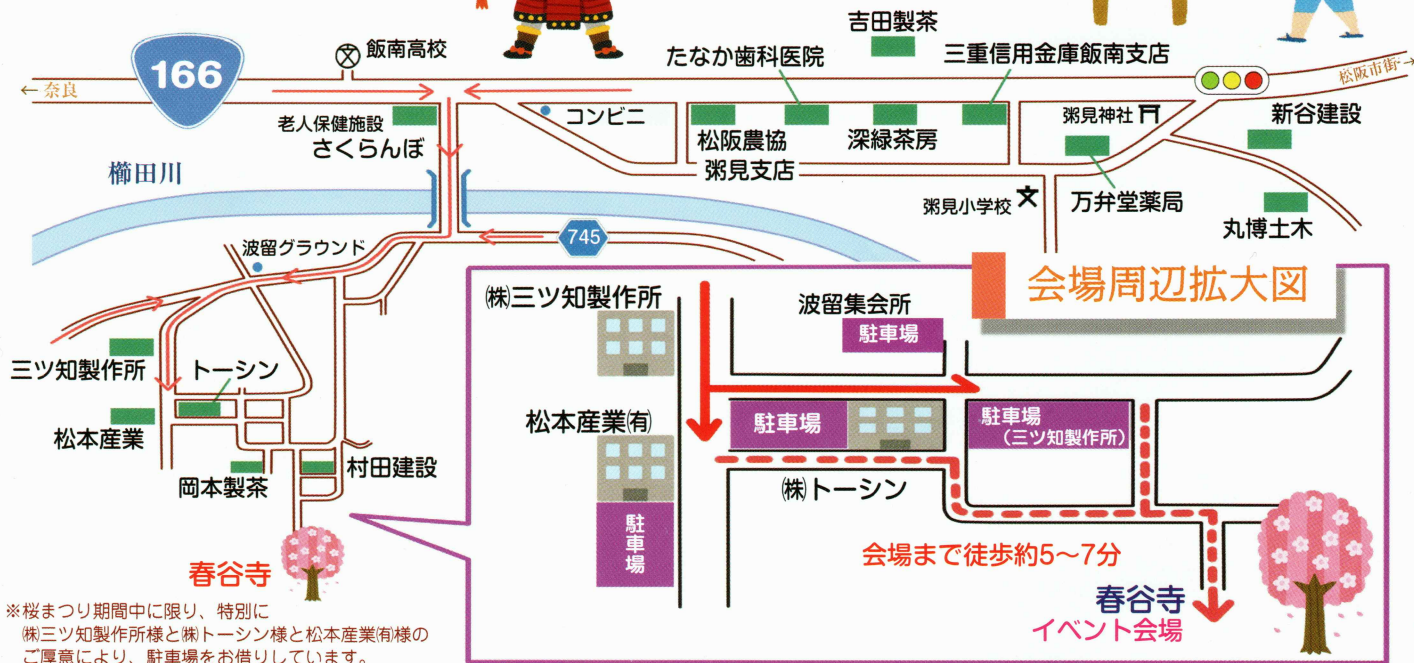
166
飯南高校
吉田製茶
たなか歯科医院
三重信用金庫飯南支店
← 奈良
松阪市街 →
老人保健施設
さくらんぼ
コンビニ
松阪農協
粥見支店
深緑茶房
粥見神社
新谷建設
櫛田川
粥見小学校
万弁堂薬局
丸博土木
745
波留グラウンド
会場周辺拡大図
㈱三ツ知製作所
波留集会所
駐車場
三ツ知製作所
トーシン
松本産業
松本産業㈲
駐車場
駐車場
（三ツ知製作所）
岡本製茶
村田建設
㈱トーシン
駐車場
会場まで徒歩約5～7分
春谷寺
春谷寺
イベント会場
※桜まつり期間中に限り、特別に㈱三ツ知製作所様と㈱トーシン様と松本産業㈲様のご厚意により、駐車場をお借りしています。